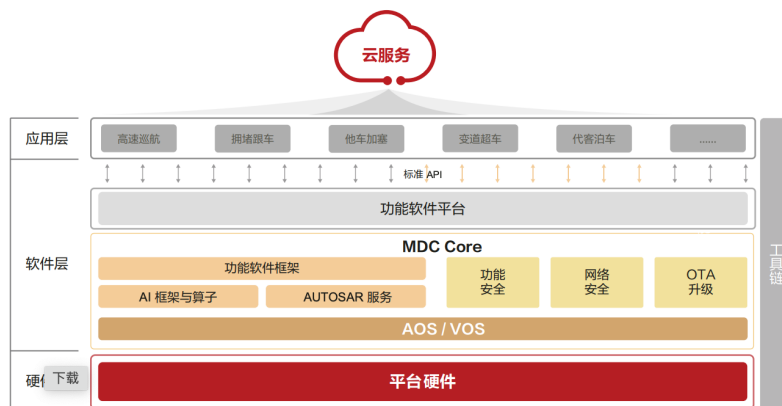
云服务

应用层

高速巡航

拥堵跟车

他车加塞

变道超车

代客泊车

......

标准 API

功能软件平台

软件层

MDC Core

功能软件框架

AI 框架与算子

AUTOSAR 服务

功能安全

网络安全

OTA 升级

AOS / VOS

硬件

下载

平台硬件

工具链